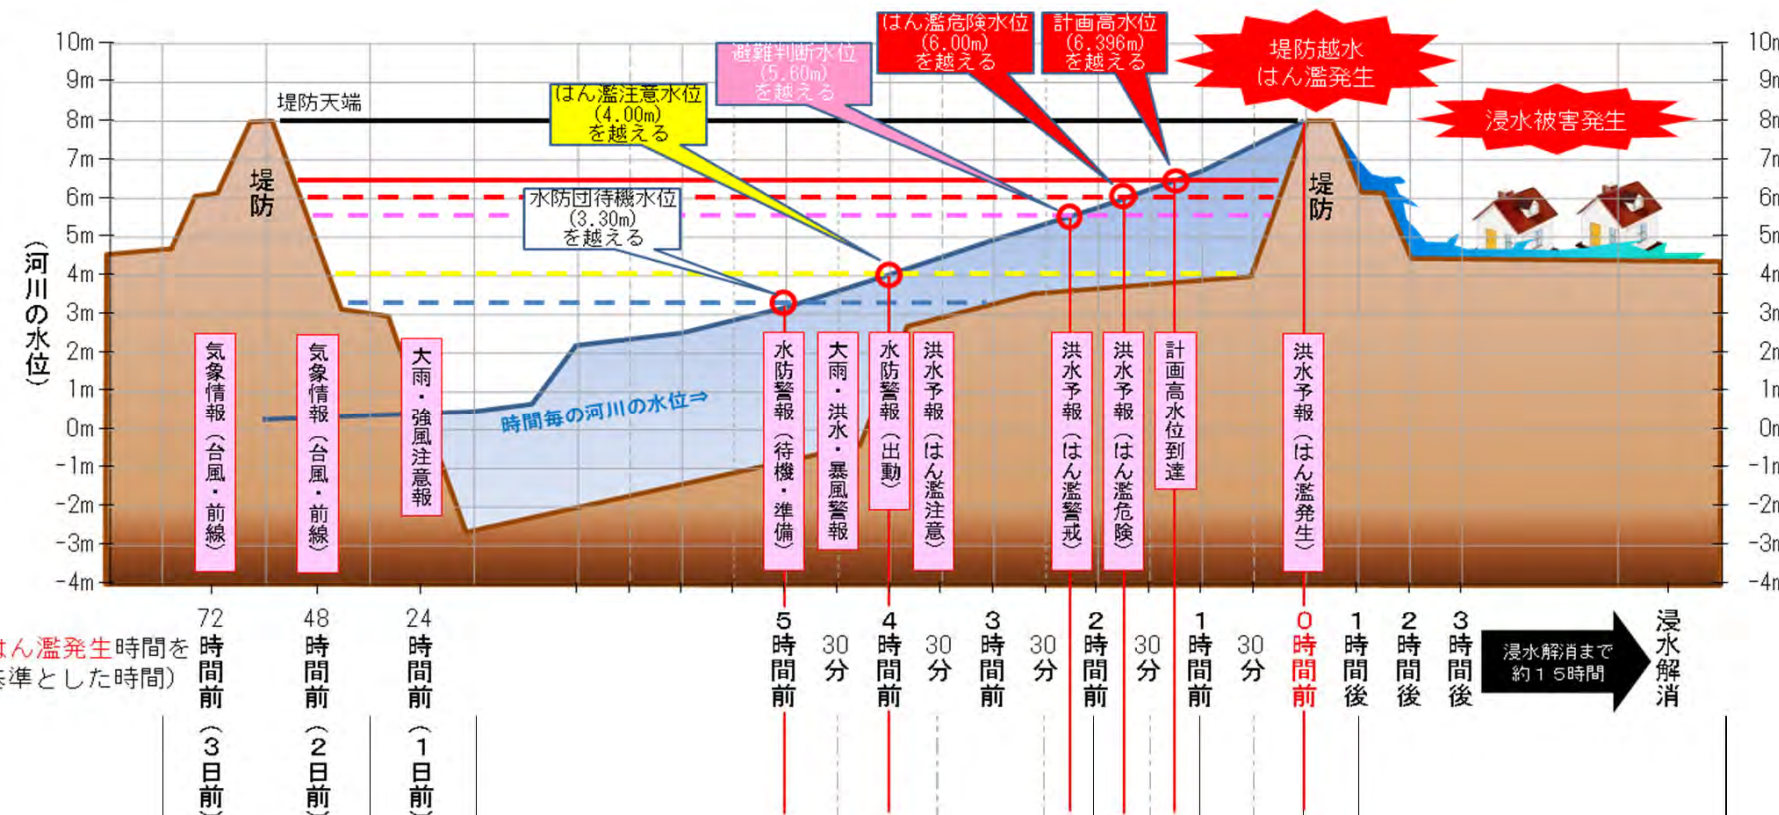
10m
9m
8m
7m
6m
5m
4m
3m
2m
1m
0m
-1m
-2m
-3m
-4m

（河川の水位）

堤防天端

堤防

はん濫注意水位
(4.00m)
を越える

避難判断水位
(5.60m)
を越える

はん濫危険水位
(6.00m)
を越える

計画高水位
(6.396m)
を越える

堤防越水
はん濫発生

浸水被害発生

水防団待機水位
(3.30m)
を越える

堤防

時間毎の河川の水位⇒

気象情報（台風・前線）
気象情報（台風・前線）
大雨・強風注意報
水防警報（待機・準備）
大雨・洪水・暴風警報
水防警報（出動）
洪水予報（はん濫注意）
洪水予報（はん濫警戒）
洪水予報（はん濫危険）
計画高水位到達
洪水予報（はん濫発生）

10m
9m
8m
7m
6m
5m
4m
3m
2m
1m
0m
-1m
-2m
-3m
-4m

はん濫発生時間を基準とした時間）

72時間前（3日前）
48時間前（2日前）
24時間前（1日前）
5時間前
30分
4時間前
30分
3時間前
30分
2時間前
30分
1時間前
30分
0時間前
1時間後
2時間後
3時間後

浸水解消まで
約15時間

浸水解消